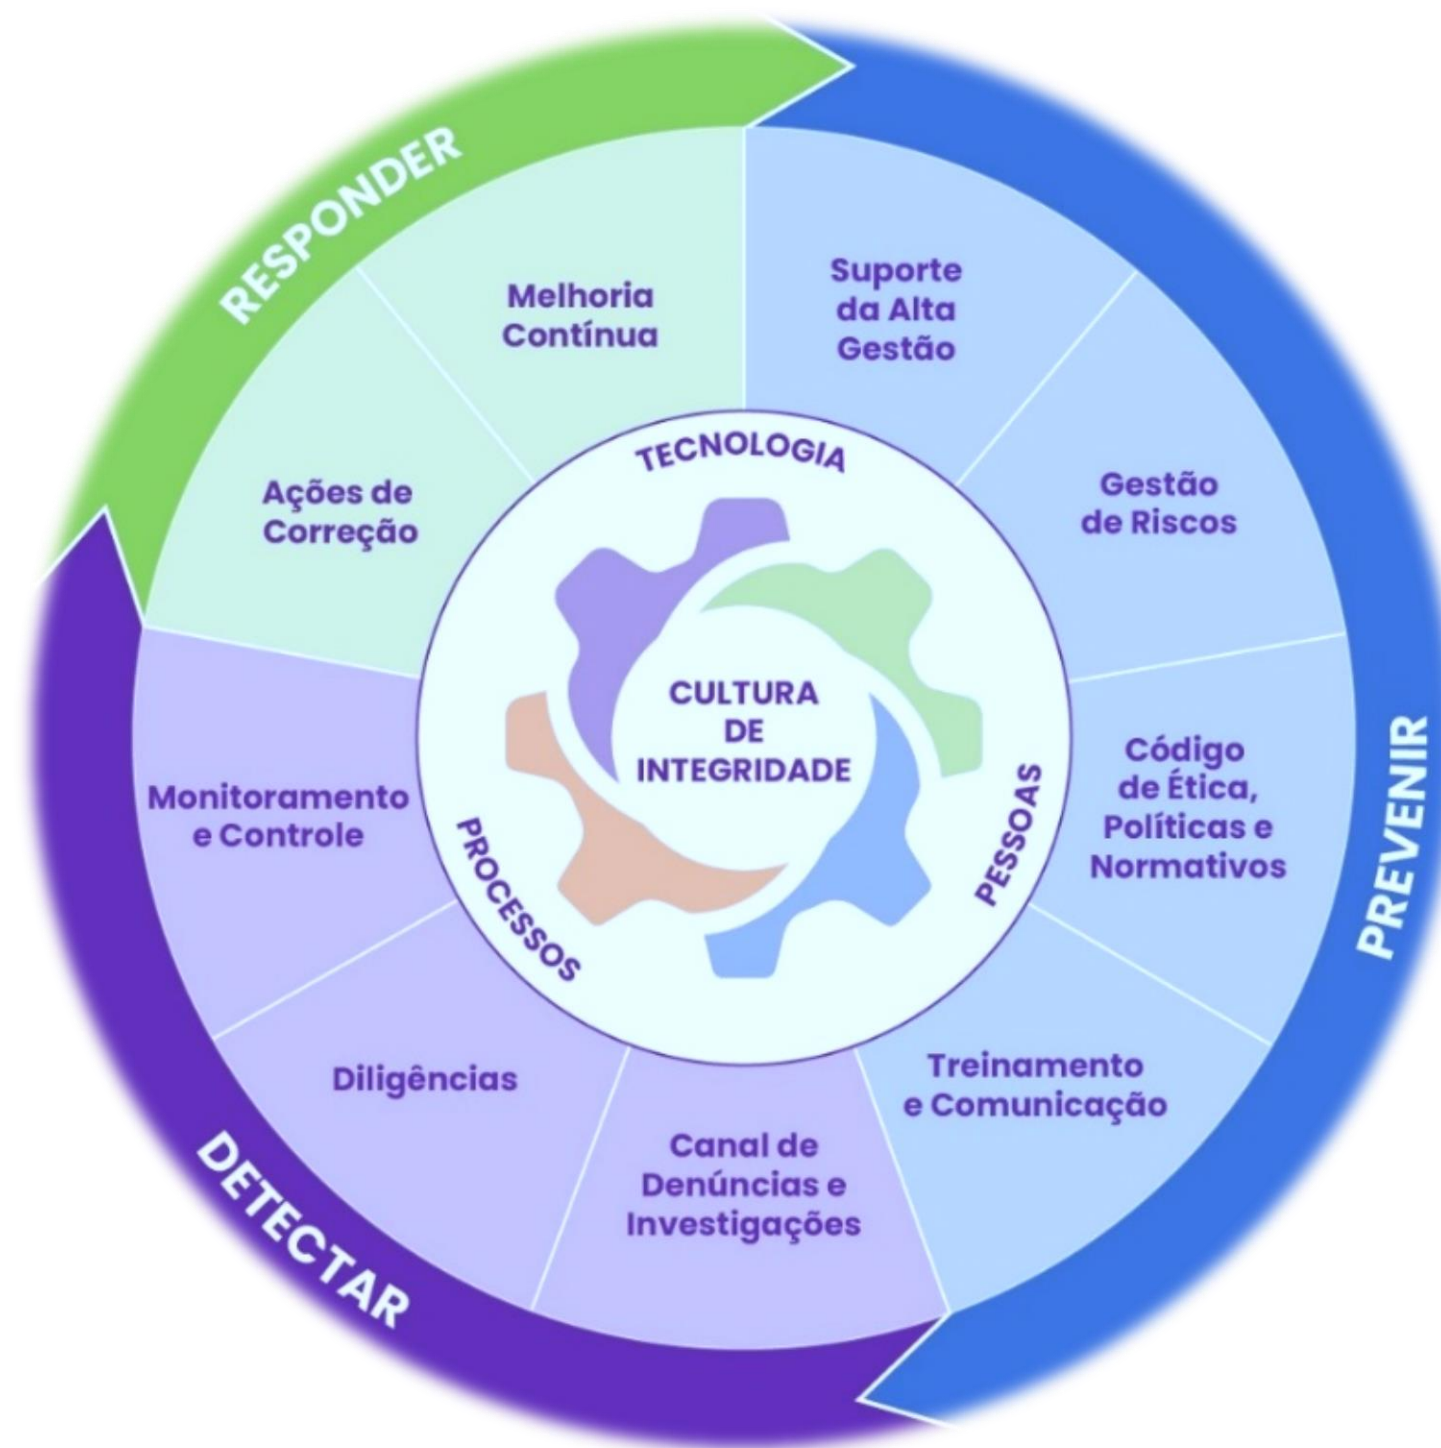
RESPONDER

Melhoria Contínua

Suporte da Alta Gestão

Gestão de Riscos

Código de Ética, Políticas e Normativos

PREVENIR

Treinamento e Comunicação

Canal de Denúncias e Investigações

Diligências

Monitoramento e Controle

DETECTAR

Ações de Correção

TECNOLOGIA

PESSOAS

PROCESSOS

CULTURA DE INTEGRIDADE